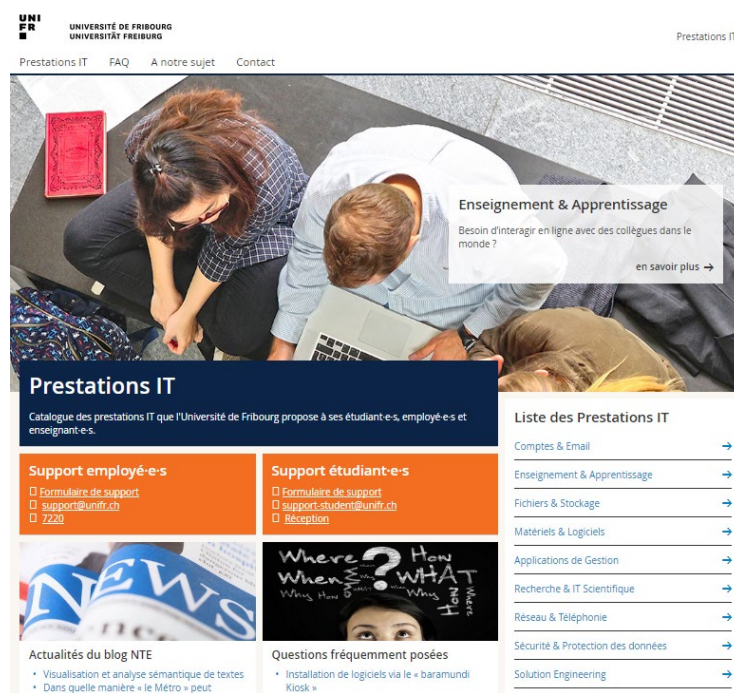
UNI FR

UNIVERSITÉ DE FRIBOURG
UNIVERSITÄT FREIBURG

Prestations IT

Prestations IT FAQ A notre sujet Contact

Enseignement & Apprentissage

Besoin d'interagir en ligne avec des collègues dans le monde ?

en savoir plus →

Prestations IT

Catalogue des prestations IT que l'Université de Fribourg propose à ses étudiant·e·s, employé·e·s et enseignant·e·s.

Support employé·e·s

Formulaire de support
support@unifr.ch
7220

Support étudiant·e·s

Formulaire de support
support-student@unifr.ch
Réception

NEWS

Actualités du blog NTE

• Visualisation et analyse sémantique de textes
• Dans quelle manière « le Métro » peut

Where How When WHAT Why How Why Where

Questions fréquemment posées

• Installation de logiciels via le « baramundi Kiosk »

Liste des Prestations IT

Comptes & Email →
Enseignement & Apprentissage →
Fichiers & Stockage →
Matériels & Logiciels →
Applications de Gestion →
Recherche & IT Scientifique →
Réseau & Téléphonie →
Sécurité & Protection des données →
Solution Engineering →